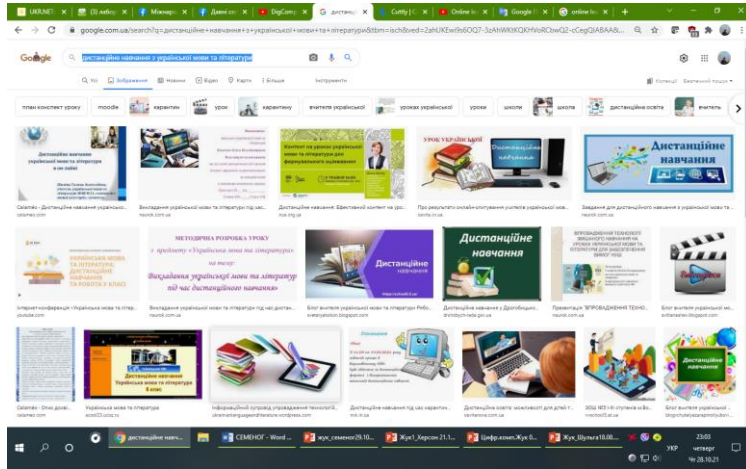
UKRNET | (3) вибор | Міжнар | Давні | DigComp | дистанці | Cutty | Online | Online | Google | online

google.com.ua/search?q=дистанційне+навчання+з+української+мови+та+літератури&tbm=isch&ved=2ahUKEwiIs6OQ7-3zAhWKtKQKHVoRCbwQ2-cCegQIABAA&...

Google

дистанційне навчання з української мови та літератури

Усі | Зображення | Новини | Відео | Карти | Більше | Інструменти

Колекції | Безпечний пошук

план конспект уроку | moodle | карантин | урок | карантину | вчителя української | уроках української | уроки | школи | школа | дистанційна освіта | вчитель

Дистанційне навчання української мови та літератури в ЗНЗ

Контент на уроках української мови та літератури для формувального оцінювання

УРОК УКРАЇНСЬКОЇ

Дистанційне навчання

Дистанційне навчання

Calameo - Дистанційне навчання українсько...
calameo.com

Викладання української мови та літератури під час...
naurok.com.ua

Дистанційне навчання: Ефективний контент на уро...
nus.org.ua

Про результати онлайн-опитування учителів української мов...
osvita.ivano...

Завдання для дистанційного навчання з української мови та ...
naurok.com.ua

УКРАЇНСЬКА МОВА ТА ЛІТЕРАТУРА. ДИСТАНЦІЙНЕ НАВЧАННЯ

МЕТОДИЧНА РОЗРОБКА УРОКУ з предмету «Українська мова та література» на тему: Викладання української мови та літератури під час дистанційного навчання»

Дистанційне навчання

Дистанційне навчання

ВПРОВАДЖЕННЯ ТЕХНОЛОГІЙ ДИСТАНЦІЙНОГО НАВЧАННЯ НА УРОКАХ УКРАЇНСЬКОЇ МОВИ ТА ЛІТЕРАТУРИ

Інтернет-конференція «Українська мова та літер...
youtube.com

Викладання української мови та літератури під час дистан...
naurok.com.ua

Блог вчителя української мови та літератури Ребр...
svetlanyolston.blogspot.com

Дистанційне навчання з Дрогобицьк...
drohobychosvita.gov.ua

Презентація "ВПРОВАДЖЕННЯ ТЕХНО...
naurok.com.ua

Блог вчителя української мо...
svitlanakov.blogspot.com

Дистанційне навчання Українська мова та література 9 клас

Дистанційне навчання

Calameo - Опис досвіду...
calameo.com

Українська мова та література
ecsc23.uzda.su

Інформаційний супровід упровадження технологій...
ukrainianlanguageandliterature.wordpress.com

Дистанційне навчання під час карантин...
mriia.in.ua

Дистанційна освіта: можливості для україн...
osvitanova.com.ua

ЗОШ №3 І-ІІІ ступенів м.Во...
zvschool3.at.ua

Блог вчителя української...
blogvchytelyaukrainskoiliteratury...

дистанційне навч... | СЕМЕНОГ - Word | жук_семенюк29.10... | Жук1_Херсон 21.1... | Цифр.комп.Жук 0... | Жук_Шульга10.08...

УКР 23:03 четвер 28.10.21